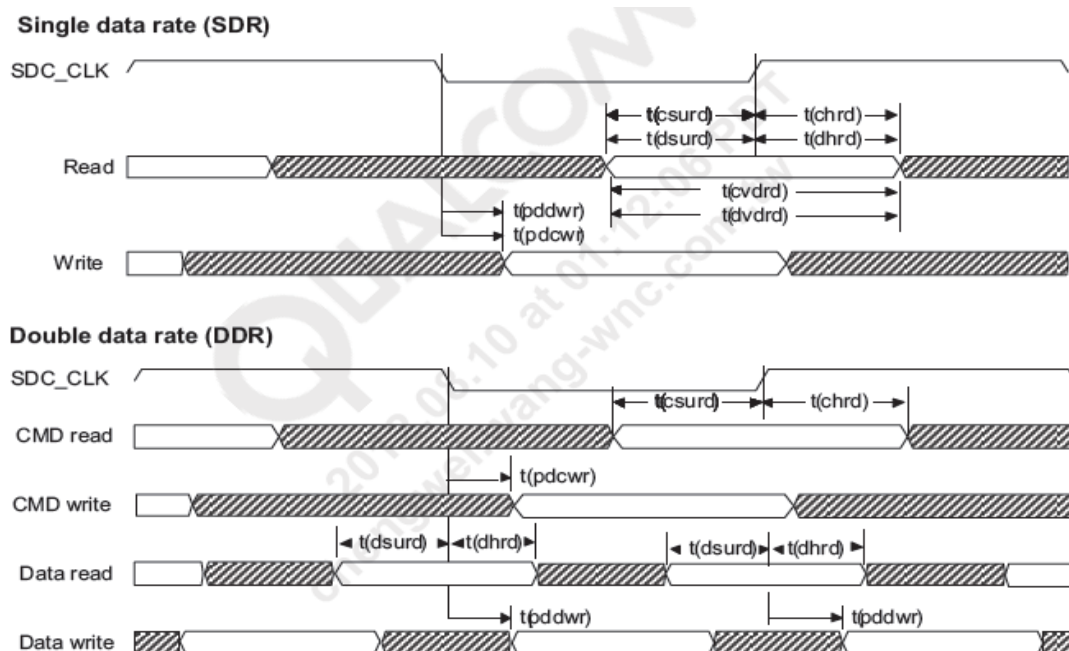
Single data rate (SDR)

SDC_CLK

t(csurd)
t(dsurd)
t(chrd)
t(dhrd)

Read

t(cvdrd)
t(dvdrd)
t(pddwr)
t(pdcwr)

Write

Double data rate (DDR)

SDC_CLK

t(csurd)
t(chrd)

CMD read

t(pdcwr)

CMD write

t(dsurd)
t(dhrd)
t(dsurd)
t(dhrd)

Data read

t(pddwr)
t(pddwr)

Data write

QUALCOMM
2012.06.10 at 01:12:06 PDT
chengwei.wang-wnc.com.tw